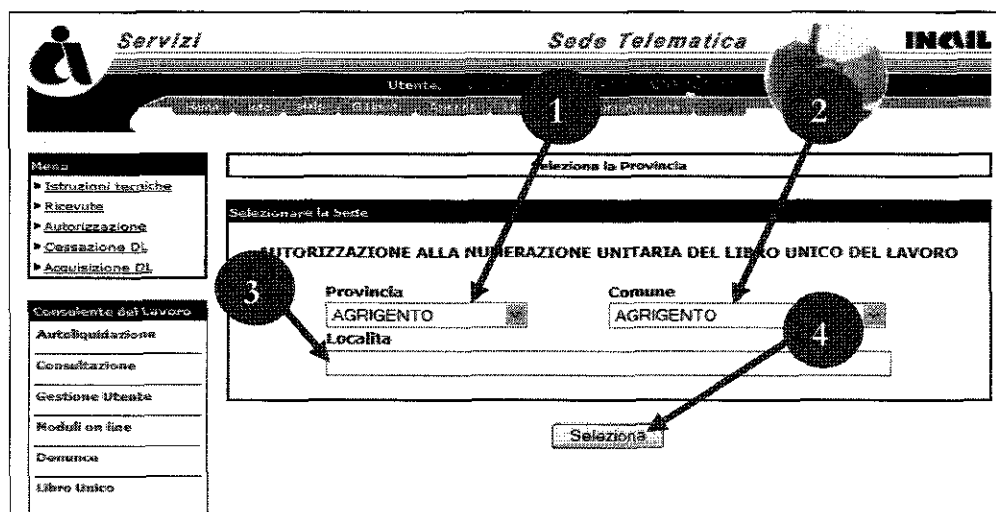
Servizi

Sede Telematica

INAIL

Utente

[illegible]

1

2

Menu

▸ Istruzioni tecniche

▸ Ricevute

▸ Autorizzazione

▸ Cessazione DL

▸ Acquisizione DL

Seleziona la Provincia

Selezionare la sede

AUTORIZZAZIONE ALLA NUMERAZIONE UNITARIA DEL LIBRO UNICO DEL LAVORO

3

Consulente del Lavoro

Autoliquidazione

Consultazione

Gestione Utente

Moduli on line

Denunce

Libro Unico

Provincia

AGRIGENTO

Comune

AGRIGENTO

4

Localita

Seleziona